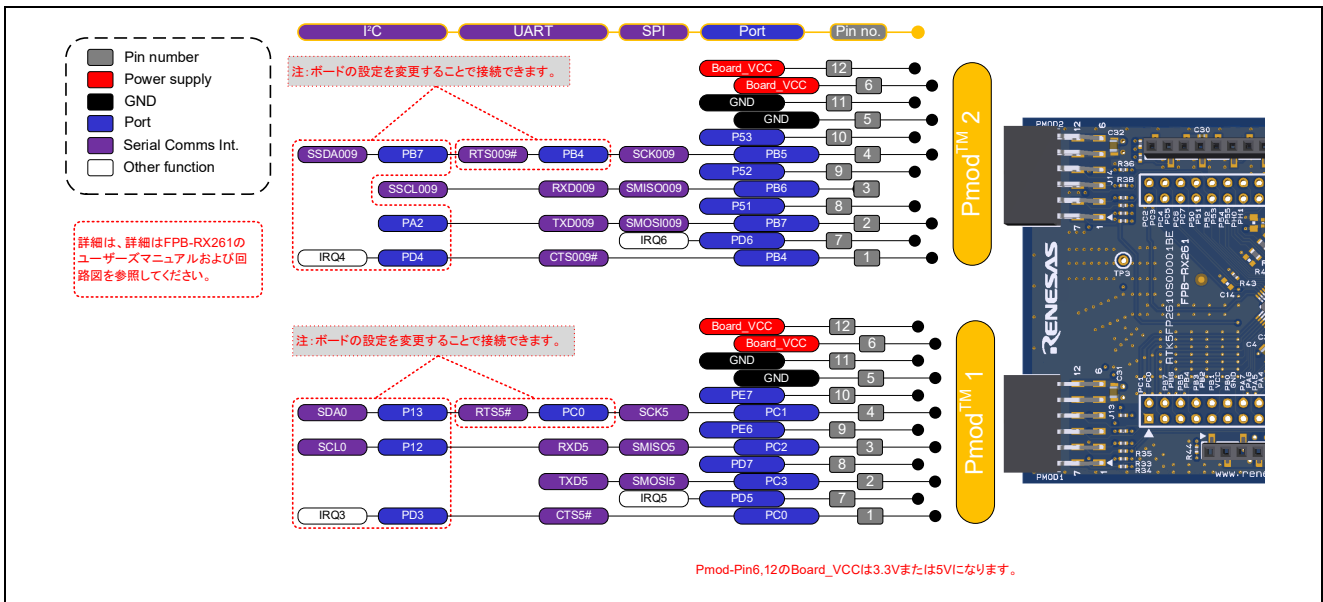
I²C UART SPI Port Pin no.

Pin number
Power supply
GND
Port
Serial Comms Int.
Other function

詳細は、詳細はFPB-RX261のユーザーズマニュアルおよび回路図を参照してください。

注:ボードの設定を変更することで接続できます。

Board_VCC 12
Board_VCC 6
GND 11
GND 5
P53 10
SSDA009 PB7 RTS009# PB4 SCK009 PB5 4
P52 9
SSCL009 RXD009 SMISO009 PB6 3
P51 8
PA2 TXD009 SMOSI009 PB7 2
IRQ6 PD6 7
IRQ4 PD4 CTS009# PB4 1

Pmod™ 2

注:ボードの設定を変更することで接続できます。

Board_VCC 12
Board_VCC 6
GND 11
GND 5
PE7 10
SDA0 P13 RTS5# PC0 SCK5 PC1 4
PE6 9
SCL0 P12 RXD5 SMISO5 PC2 3
PD7 8
TXD5 SMOSI5 PC3 2
IRQ5 PD5 7
IRQ3 PD3 CTS5# PC0 1

Pmod™ 1

PMOD2 PMOD1 RENESAS FPB-RX261 RTK5FP2610S00001BE TP3

Pmod-Pin6,12のBoard_VCCは3.3Vまたは5Vになります。